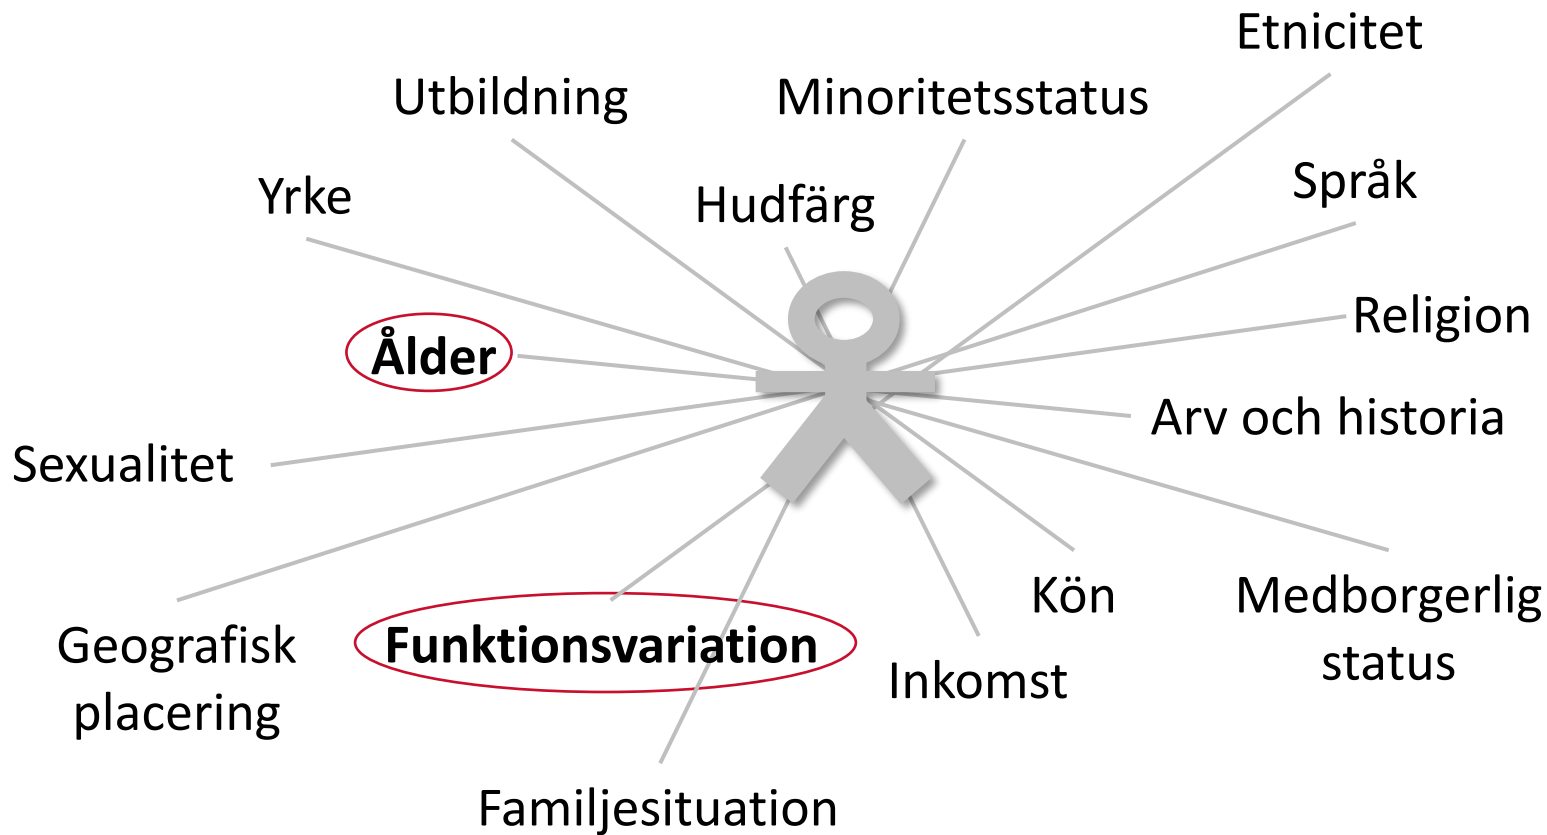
Etnicitet

Utbildning

Minoritetsstatus

Yrke

Hudfärg

Språk

Religion

Ålder

Arv och historia

Sexualitet

Kön

Medborgerlig status

Geografisk placering

Funktionsvariation

Inkomst

Familjesituation